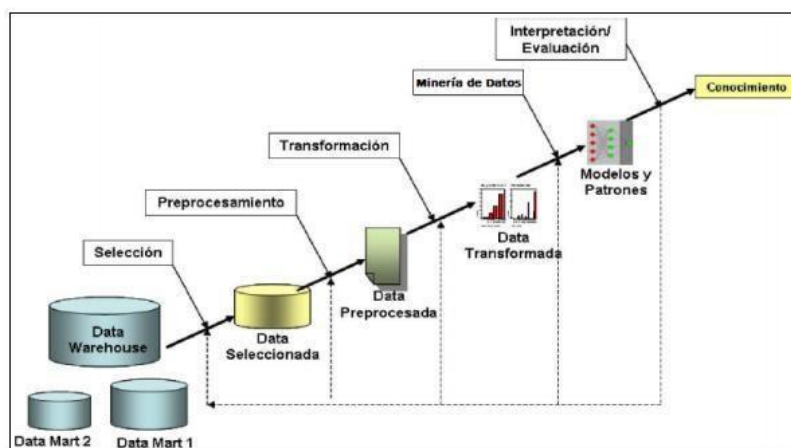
Interpretación/
Evaluación

Conocimiento

Minería de Datos

Modelos y
Patrones

Transformación

Preprocesamiento

Data
Transformada

Selección

Data
Preprocesada

Data
Warehouse

Data
Seleccionada

Data Mart 2

Data Mart 1